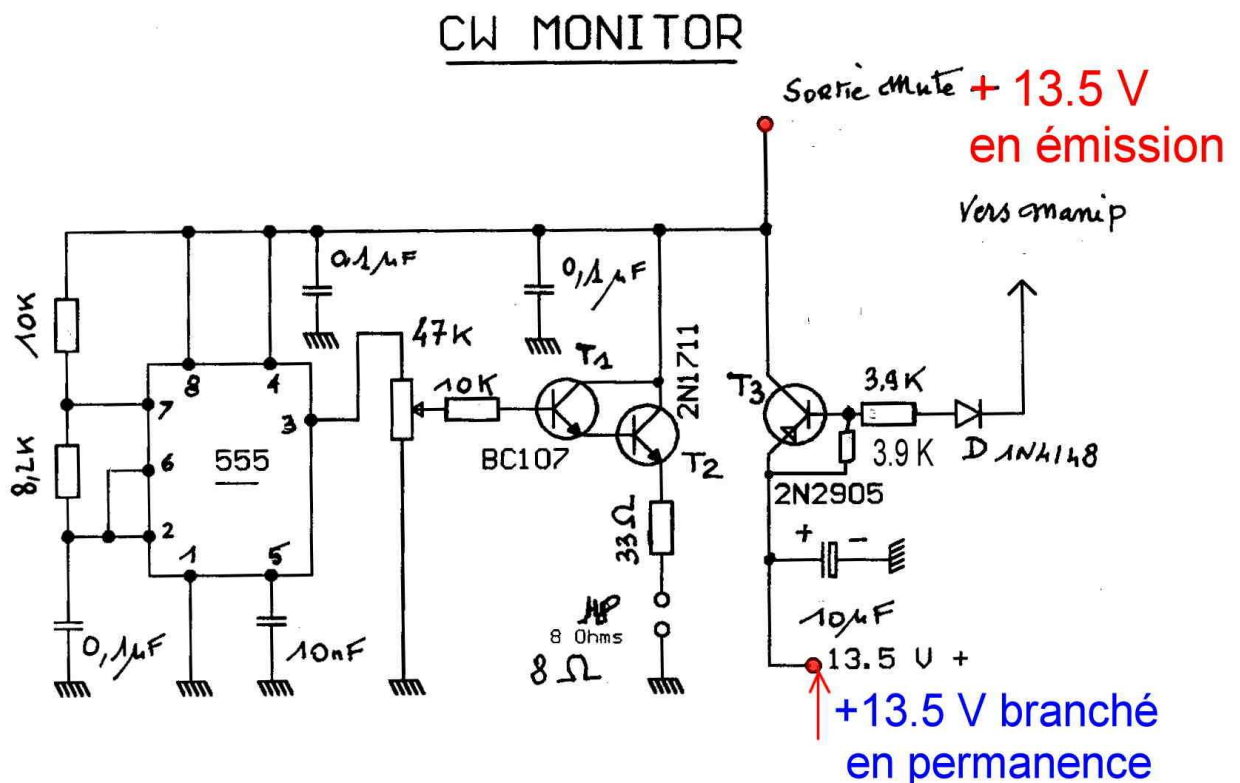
CW MONITOR

Sortie Mute + 13.5 V
en émission

Vers manip

10K
8,2K
0,1µF
10nF
555
8
4
7
6
2
1
5
3
0,1µF
47K
0,1µF
10K
T1
BC107
2N1711
T2
33Ω
HP
8 Ohms
8 Ω
T3
3,9K
3.9K
D 1N4148
2N2905
+
−
10µF
13.5 V +
+13.5 V branché
en permanence